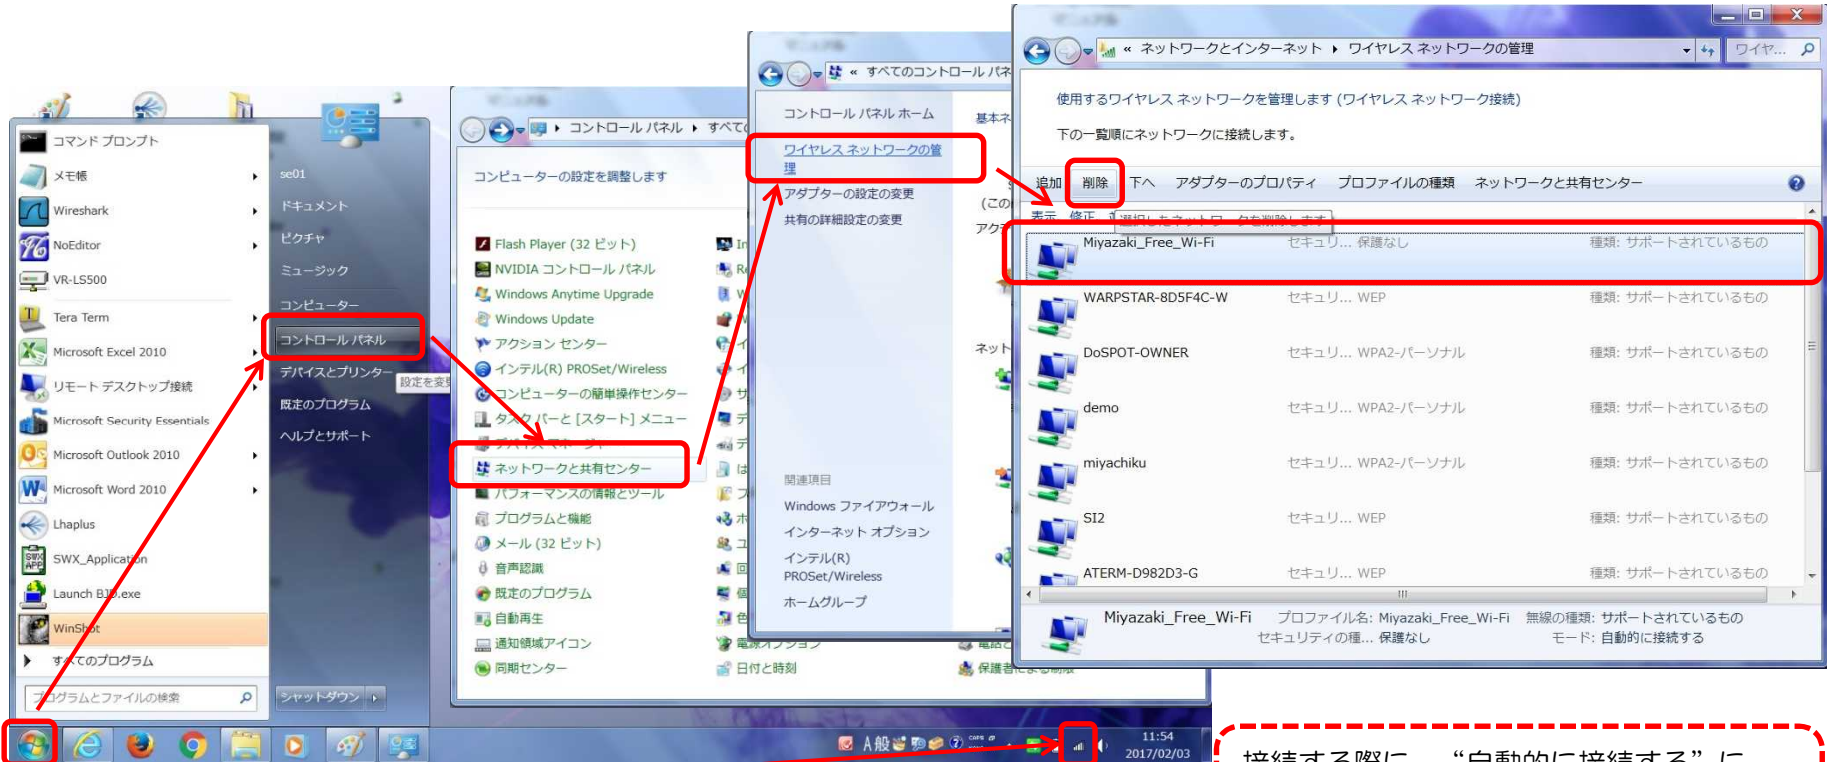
コマンド プロンプト
メモ帳
Wireshark
NoEditor
VR-LS500
Tera Term
Microsoft Excel 2010
リモート デスクトップ接続
Microsoft Security Essentials
Microsoft Outlook 2010
Microsoft Word 2010
Lhaplus
SWX_Application
Launch BJD.exe
WinShot
すべてのプログラム
プログラムとファイルの検索

se01
ドキュメント
ピクチャ
ミュージック
コンピューター
コントロール パネル
デバイスとプリンター
既定のプログラム
ヘルプとサポート
シャットダウン

コントロール パネル ▸ すべて
コンピューターの設定を調整します
Flash Player (32 ビット)
NVIDIA コントロール パネル
Windows Anytime Upgrade
Windows Update
アクション センター
インテル(R) PROSet/Wireless
コンピューターの簡単操作センター
タスク バーと [スタート] メニュー
デバイス マネージャー
ネットワークと共有センター
パフォーマンスの情報とツール
プログラムと機能
メール (32 ビット)
音声認識
既定のプログラム
自動再生
通知領域アイコン
同期センター
電源オプション
日付と時刻
保護者による制限
設定を変

« すべてのコントロール パネル
コントロール パネル ホーム
ワイヤレス ネットワークの管理
アダプターの設定の変更
共有の詳細設定の変更
関連項目
Windows ファイアウォール
インターネット オプション
インテル(R) PROSet/Wireless
ホームグループ
基本ネ
(この
アク
ネット

« ネットワークとインターネット ▸ ワイヤレス ネットワークの管理
ワイヤ...
使用するワイヤレス ネットワークを管理します (ワイヤレス ネットワーク接続)
下の一覧順にネットワークに接続します。
追加 削除 下へ アダプターのプロパティ プロファイルの種類 ネットワークと共有センター
表示 修正 選択したネットワークを削除します

| | | |
|---|---|---|
| Miyazaki_Free_Wi-Fi | セキュリ... 保護なし | 種類: サポートされているもの |
| WARPSTAR-8D5F4C-W | セキュリ... WEP | 種類: サポートされているもの |
| DoSPOT-OWNER | セキュリ... WPA2-パーソナル | 種類: サポートされているもの |
| demo | セキュリ... WPA2-パーソナル | 種類: サポートされているもの |
| miyachiku | セキュリ... WPA2-パーソナル | 種類: サポートされているもの |
| SI2 | セキュリ... WEP | 種類: サポートされているもの |
| ATERM-D982D3-G | セキュリ... WEP | 種類: サポートされているもの |

Miyazaki_Free_Wi-Fi プロファイル名: Miyazaki_Free_Wi-Fi 無線の種類: サポートされているもの
セキュリティの種... 保護なし モード: 自動的に接続する

A 般
11:54
2017/02/03

接続する際に、“自動的に接続する”に